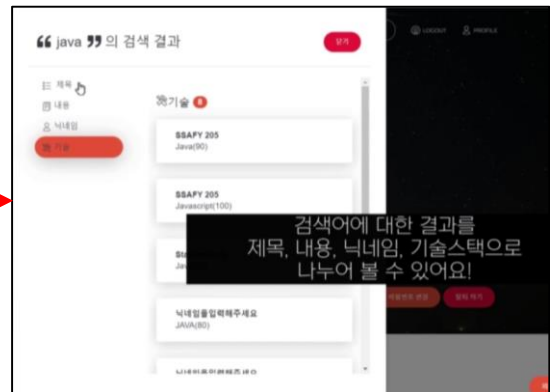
" java " 의 검색 결과

닫기

LOGOUT PROFILE

제목
내용
닉네임
기술

기술 8

SSAFY 205
Java(90)

SSAFY 205
Javascript(100)

St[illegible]
Ja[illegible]

검색어에 대한 결과를
제목, 내용, 닉네임, 기술스택으로
나누어 볼 수 있어요!

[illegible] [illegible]

닉네임을입력해주세요
JAVA(80)

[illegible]